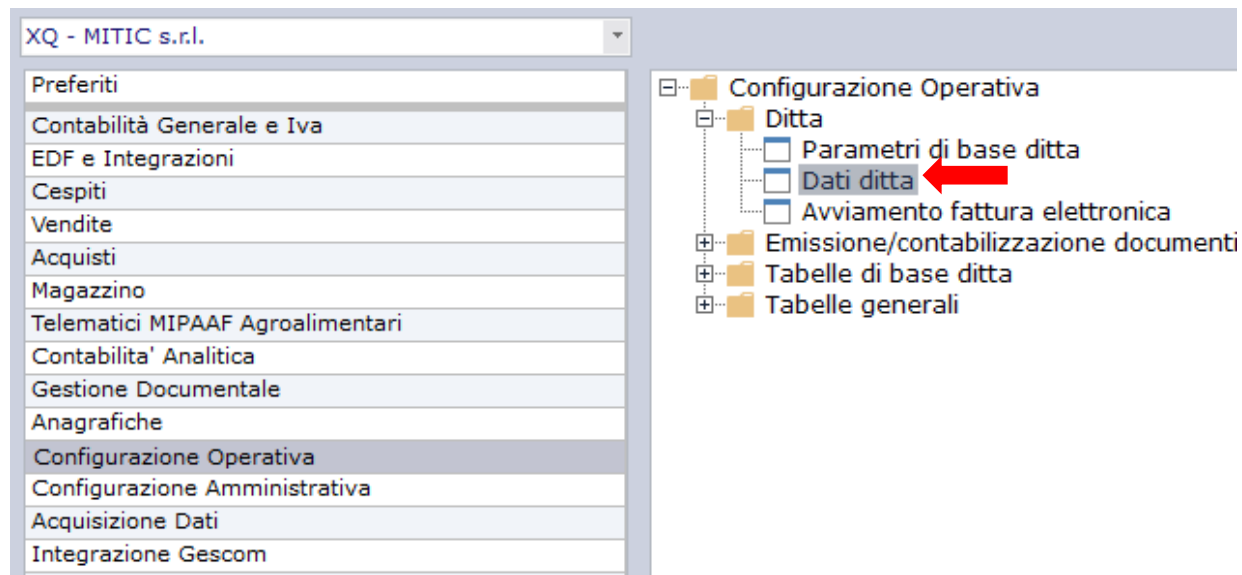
XQ - MITIC s.r.l.

Preferiti
Contabilità Generale e Iva
EDF e Integrazioni
Cespiti
Vendite
Acquisti
Magazzino
Telematici MIPAAF Agroalimentari
Contabilita' Analitica
Gestione Documentale
Anagrafiche
Configurazione Operativa
Configurazione Amministrativa
Acquisizione Dati
Integrazione Gescom

Configurazione Operativa
Ditta
Parametri di base ditta
Dati ditta
Avviamento fattura elettronica
Emissione/contabilizzazione documenti
Tabelle di base ditta
Tabelle generali